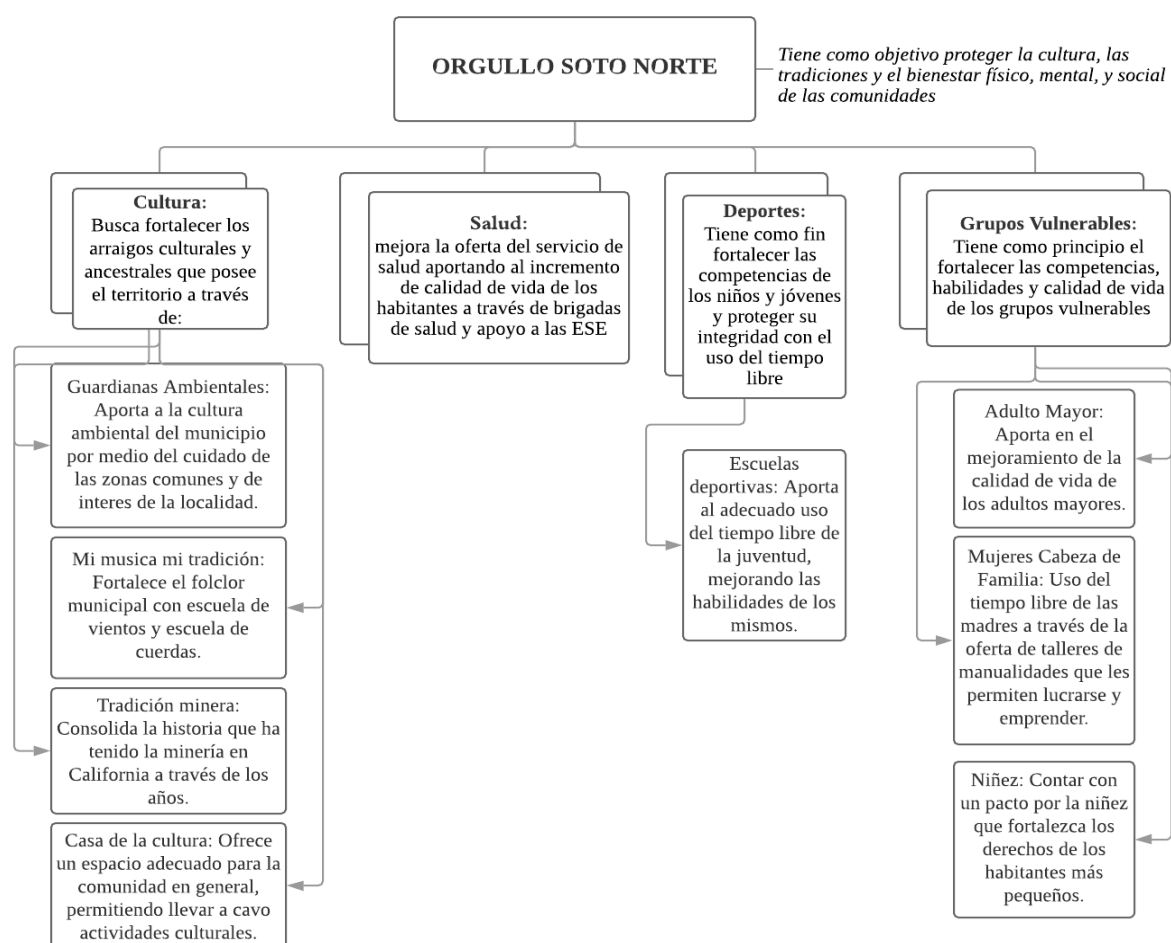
ORGULLO SOTO NORTE

Tiene como objetivo proteger la cultura, las tradiciones y el bienestar físico, mental, y social de las comunidades

Cultura: Busca fortalecer los arraigos culturales y ancestrales que posee el territorio a través de:

Guardianas Ambientales: Aporta a la cultura ambiental del municipio por medio del cuidado de las zonas comunes y de interes de la localidad.

Mi musica mi tradición: Fortalece el folclor municipal con escuela de vientos y escuela de cuerdas.

Tradición minera: Consolida la historia que ha tenido la minería en California a través de los años.

Casa de la cultura: Ofrece un espacio adecuado para la comunidad en general, permitiendo llevar a cavo actividades culturales.

Salud: mejora la oferta del servicio de salud aportando al incremento de calidad de vida de los habitantes a través de brigadas de salud y apoyo a las ESE

Deportes: Tiene como fin fortalecer las competencias de los niños y jóvenes y proteger su integridad con el uso del tiempo libre

Escuelas deportivas: Aporta al adecuado uso del tiempo libre de la juventud, mejorando las habilidades de los mismos.

Grupos Vulnerables: Tiene como principio el fortalecer las competencias, habilidades y calidad de vida de los grupos vulnerables

Adulto Mayor: Aporta en el mejoramiento de la calidad de vida de los adultos mayores.

Mujeres Cabeza de Familia: Uso del tiempo libre de las madres a través de la oferta de talleres de manualidades que les permiten lucrarse y emprender.

Niñez: Contar con un pacto por la niñez que fortalezca los derechos de los habitantes más pequeños.